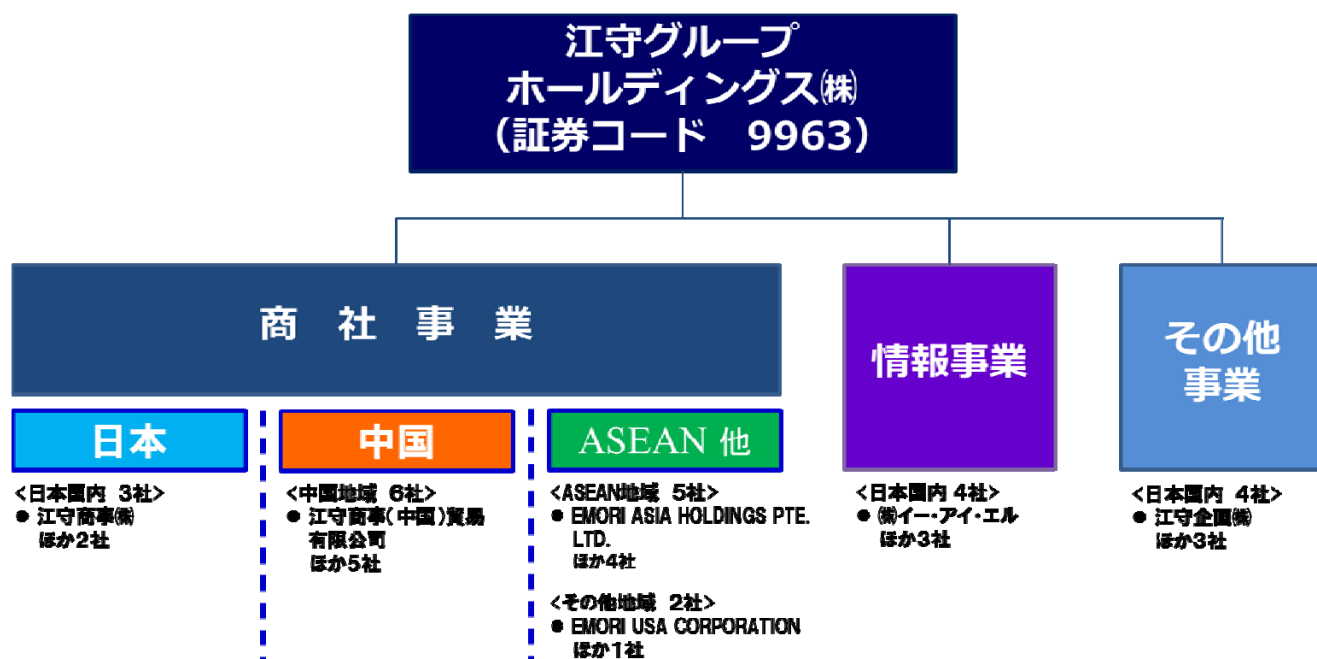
江守グループ
ホールディングス㈱
(証券コード 9963)

商 社 事 業

情報事業

その他
事業

日本

<日本国内 3社>
● 江守商事㈱
ほか2社

中国

<中国地域 6社>
● 江守商事(中国)貿易有限公司
ほか5社

ASEAN 他

<ASEAN地域 5社>
● EMORI ASIA HOLDINGS PTE. LTD.
ほか4社

<その他地域 2社>
● EMORI USA CORPORATION
ほか1社

<日本国内 4社>
● ㈱イー・アイ・エル
ほか3社

<日本国内 4社>
● 江守企画㈱
ほか3社